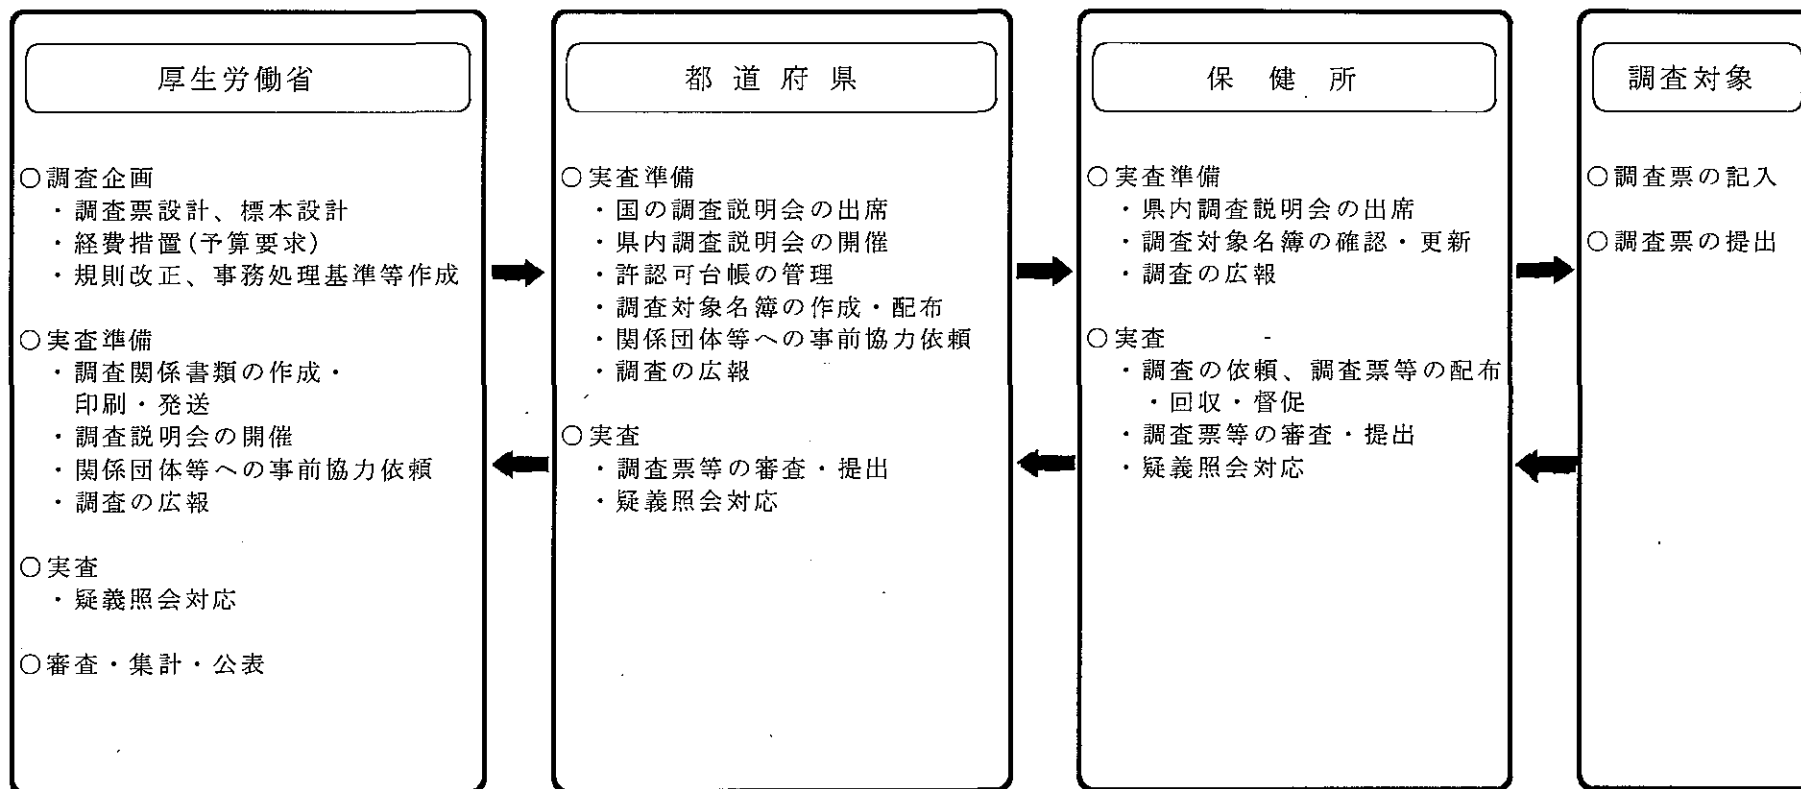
厚生労働省

○調査企画
・調査票設計、標本設計
・経費措置(予算要求)
・規則改正、事務処理基準等作成

○実査準備
・調査関係書類の作成・印刷・発送
・調査説明会の開催
・関係団体等への事前協力依頼
・調査の広報

○実査
・疑義照会対応

○審査・集計・公表

都道府県

○実査準備
・国の調査説明会の出席
・県内調査説明会の開催
・許認可台帳の管理
・調査対象名簿の作成・配布
・関係団体等への事前協力依頼
・調査の広報

○実査
・調査票等の審査・提出
・疑義照会対応

保健所

○実査準備
・県内調査説明会の出席
・調査対象名簿の確認・更新
・調査の広報

○実査
・調査の依頼、調査票等の配布・回収・督促
・調査票等の審査・提出
・疑義照会対応

調査対象

○調査票の記入

○調査票の提出